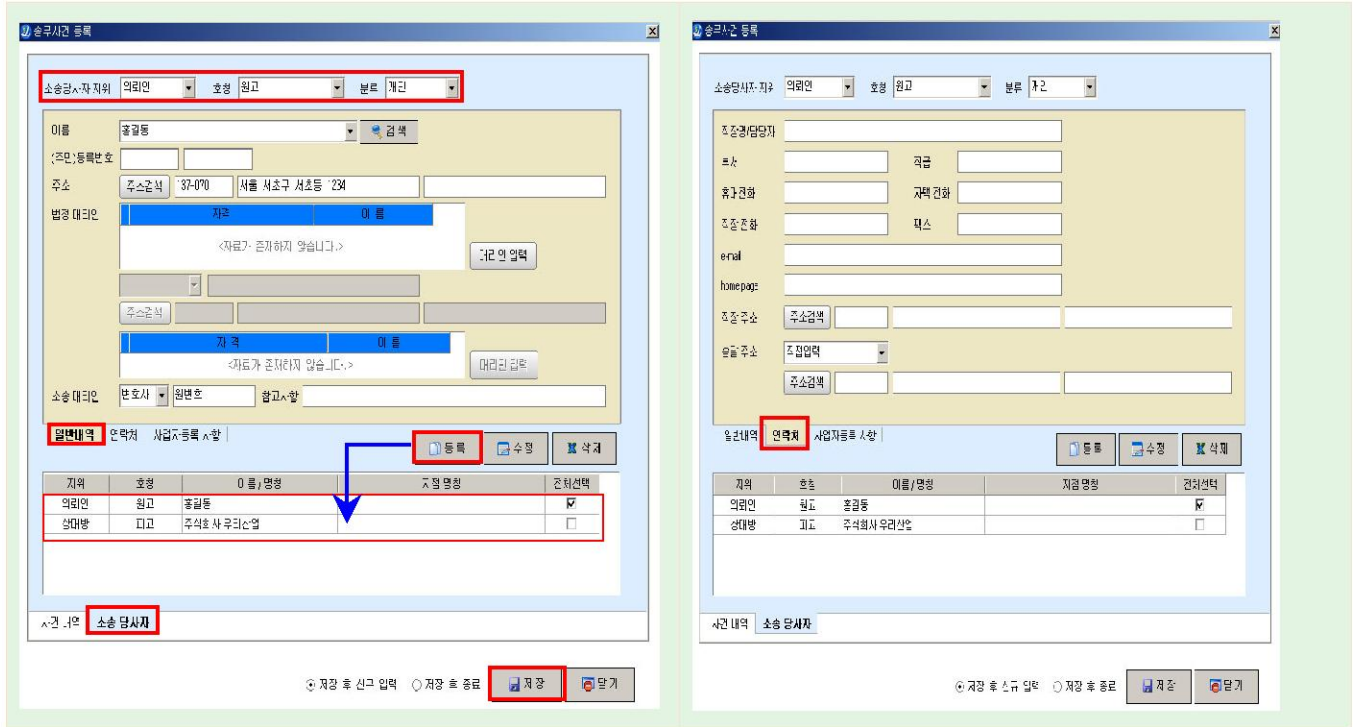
송무사건 등록

소송당사자지위 의뢰인 호칭 원고 분류 개인

이름 홍길동 검색
(주민)등록번호
주소 주소검색 137-070 서울 서초구 서초동 1234
법정 대리인

| 자격 | 이 름 |
|---|---|
| <자료가 존재하지 않습니다.> | |

대리인 입력

주소검색

| 자 격 | 이 름 |
|---|---|
| <자료가 존재하지 않습니다.> | |

대리인 입력

소송 대리인 변호사 원변호 참고사항

일반내역 연락처 사업자등록사항

등록 수정 삭제

| 지위 | 호칭 | 이 름 / 명칭 | 지점 명칭 | 전체선택 |
|---|---|---|---|---|
| 의뢰인 | 원고 | 홍길동 | | ☑ |
| 상대방 | 피고 | 주식회사 우리산업 | | ☐ |

사건 내역 소송 당사자

저장 후 신규 입력 저장 후 종료 저장 닫기

송무사건 등록

소송당사자지위 의뢰인 호칭 원고 분류 개인

직장명/담당자
부서 직급
휴대전화 자택전화
직장전화 팩스
e-mail
homepage
직장주소 주소검색
우편주소 직접입력
주소검색

일반내역 연락처 사업자등록사항

등록 수정 삭제

| 지위 | 호칭 | 이름 / 명칭 | 지점 명칭 | 전체선택 |
|---|---|---|---|---|
| 의뢰인 | 원고 | 홍길동 | | ☑ |
| 상대방 | 피고 | 주식회사 우리산업 | | ☐ |

사건 내역 소송 당사자

저장 후 신규 입력 저장 후 종료 저장 닫기